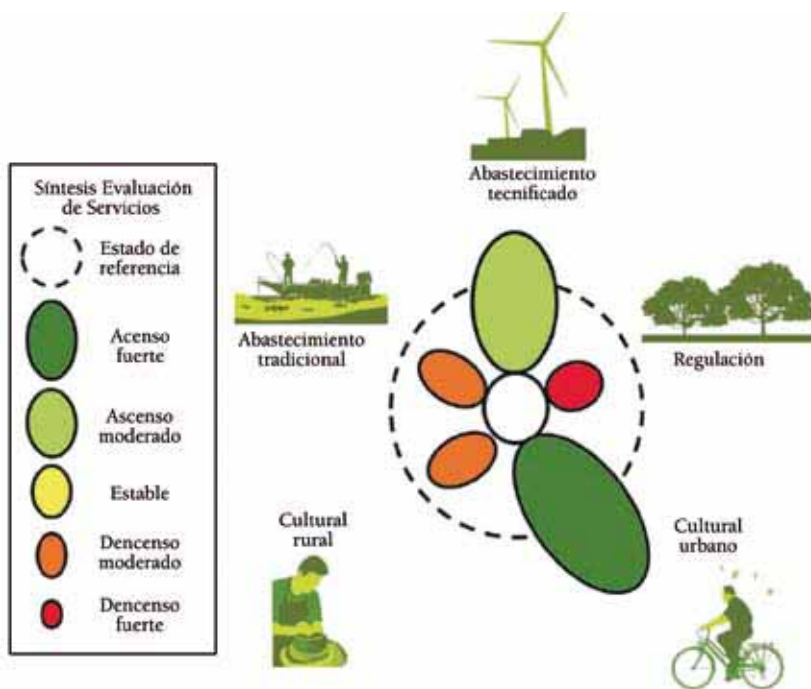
Síntesis Evaluación de Servicios

Estado de referencia

Acenso fuerte

Ascenso moderado

Estable

Dencenso moderado

Dencenso fuerte

Abastecimiento tecnificado

Abastecimiento tradicional

Regulación

Cultural rural

Cultural urbano